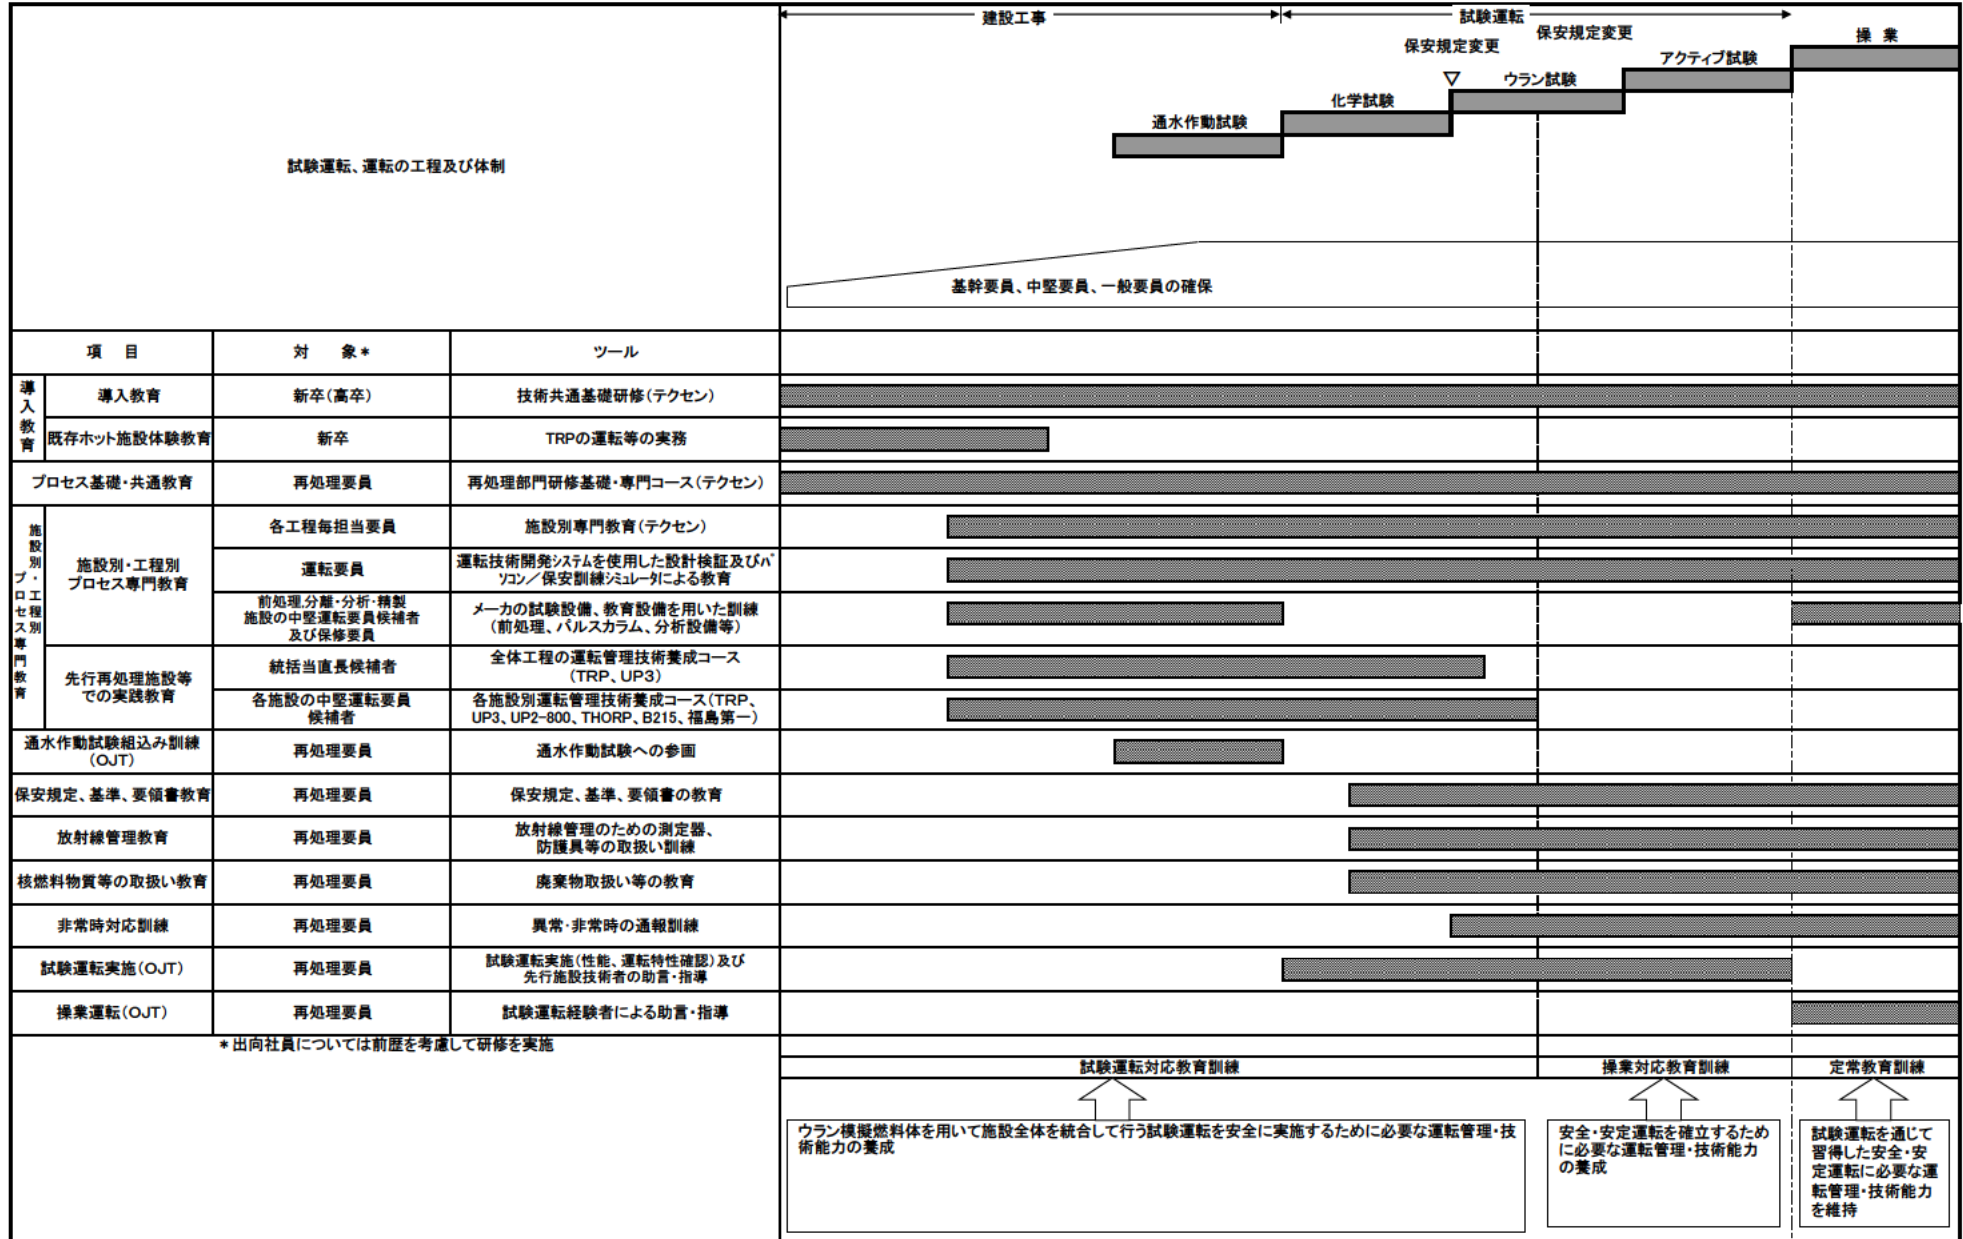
試験運転、運転の工程及び体制

建設工事

試験運転

保安規定変更

保安規定変更

操業

アクティブ試験

ウラン試験

化学試験

通水作動試験

基幹要員、中堅要員、一般要員の確保

| 項目 | | 対象＊ | ツール |
|---|---|---|---|
| 導入教育 | 導入教育 | 新卒(高卒) | 技術共通基礎研修(テクセン) |
| 導入教育 | 既存ホット施設体験教育 | 新卒 | TRPの運転等の実務 |
| プロセス基礎・共通教育 | | 再処理要員 | 再処理部門研修基礎・専門コース(テクセン) |
| 施設別・工程別プロセス専門教育 | 施設別・工程別プロセス専門教育 | 各工程毎担当要員 | 施設別専門教育(テクセン) |
| 施設別・工程別プロセス専門教育 | 施設別・工程別プロセス専門教育 | 運転要員 | 運転技術開発システムを使用した設計検証及びパソコン／保安訓練シミュレータによる教育 |
| 施設別・工程別プロセス専門教育 | 施設別・工程別プロセス専門教育 | 前処理,分離・分析・精製施設の中堅運転要員候補者及び保修要員 | メーカの試験設備、教育設備を用いた訓練(前処理、パルスカラム、分析設備等) |
| 施設別・工程別プロセス専門教育 | 先行再処理施設等での実践教育 | 統括当直長候補者 | 全体工程の運転管理技術養成コース(TRP、UP3) |
| 施設別・工程別プロセス専門教育 | 先行再処理施設等での実践教育 | 各施設の中堅運転要員候補者 | 各施設別運転管理技術養成コース(TRP、UP3、UP2-800、THORP、B215、福島第一) |
| 通水作動試験組込み訓練(OJT) | | 再処理要員 | 通水作動試験への参画 |
| 保安規定、基準、要領書教育 | | 再処理要員 | 保安規定、基準、要領書の教育 |
| 放射線管理教育 | | 再処理要員 | 放射線管理のための測定器、防護具等の取扱い訓練 |
| 核燃料物質等の取扱い教育 | | 再処理要員 | 廃棄物取扱い等の教育 |
| 非常時対応訓練 | | 再処理要員 | 異常・非常時の通報訓練 |
| 試験運転実施(OJT) | | 再処理要員 | 試験運転実施(性能、運転特性確認)及び先行施設技術者の助言・指導 |
| 操業運転(OJT) | | 再処理要員 | 試験運転経験者による助言・指導 |

＊出向社員については前歴を考慮して研修を実施

試験運転対応教育訓練

操業対応教育訓練

定常教育訓練

ウラン模擬燃料体を用いて施設全体を統合して行う試験運転を安全に実施するために必要な運転管理・技術能力の養成

安全・安定運転を確立するために必要な運転管理・技術能力の養成

試験運転を通じて習得した安全・安定運転に必要な運転管理・技術能力を維持